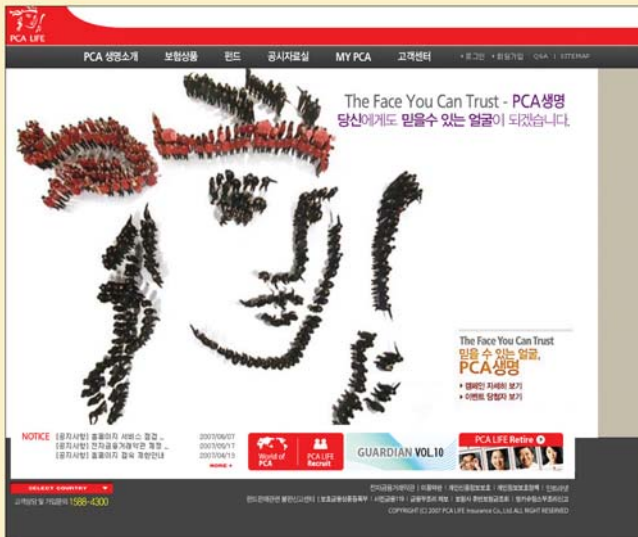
PCA LIFE

PCA 생명소개 보험상품 펀드 공시자료실 MY PCA 고객센터

• 로그인 • 회원가입 Q&A SITEMAP

The Face You Can Trust - PCA생명
당신에게도 믿을수 있는 얼굴이 되겠습니다.

The Face You Can Trust
믿을 수 있는 얼굴,
PCA생명

• 캠페인 자세히 보기
• 이벤트 당첨자 보기

NOTICE [공지사항] 홈페이지 서비스 점검 ... 2007/06/07
[공지사항] 전자금융거래약관 개정 ... 2007/05/17
[공지사항] 홈페이지 접속 제한안내 2007/04/13
MORE +

World of PCA

PCA LIFE Recruit

GUARDIAN VOL.10

PCA LIFE Retire

SELECT COUNTRY

고객상담 및 가입문의 1588-4300

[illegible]

COPYRIGHT (C) 2007 PCA LIFE Insurance Co., Ltd. ALL RIGHT RESERVED